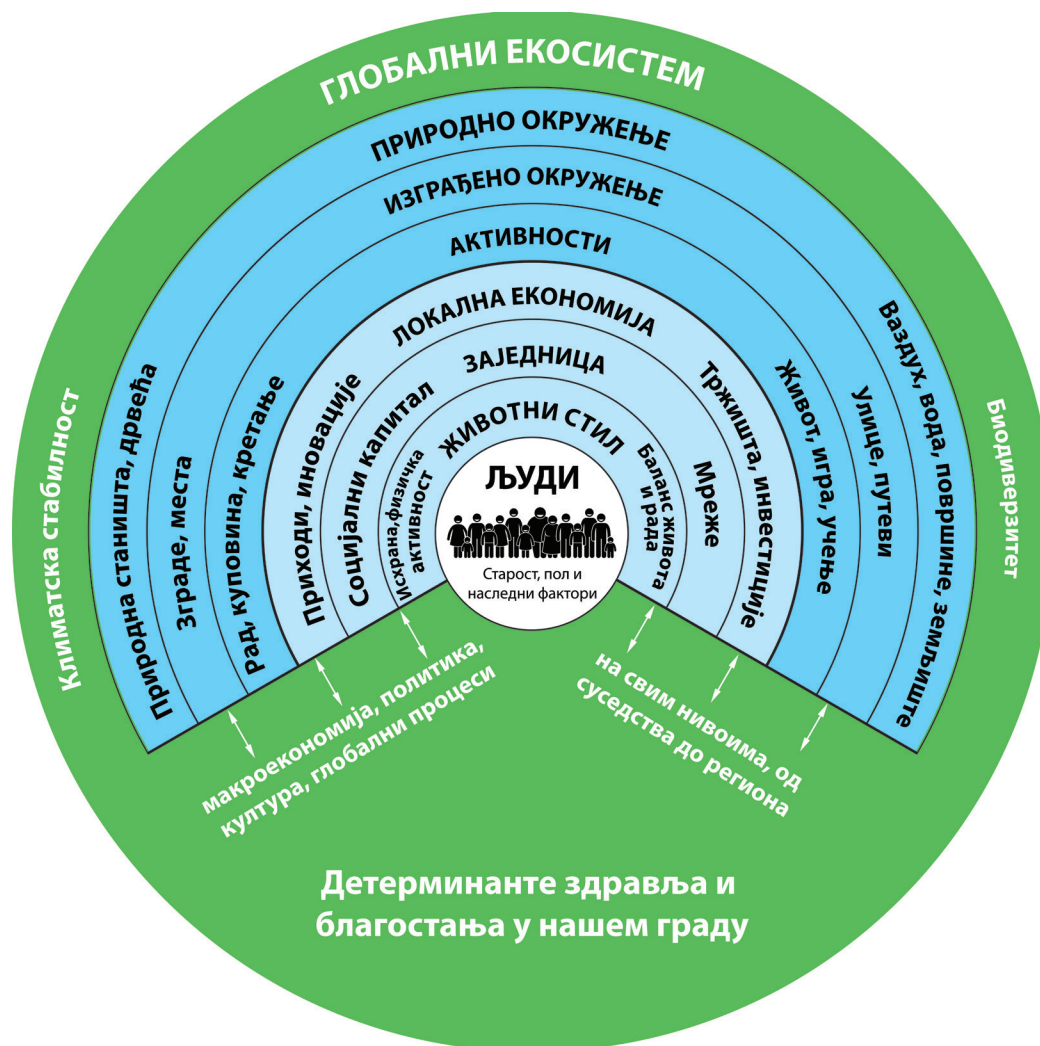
ГЛОБАЛНИ ЕКОСИСТЕМ

ПРИРОДНО ОКРУЖЕЊЕ

ИЗГРАЂЕНО ОКРУЖЕЊЕ

АКТИВНОСТИ

ЛОКАЛНА ЕКОНОМИЈА

ЗАЈЕДНИЦА

ЖИВОТНИ СТИЛ

ЉУДИ

Старост, пол и наследни фактори

Климатска стабилност

Природна станишта, дрвећа

Зграде, места

Рад, куповина, кретање

Приходи, иновације

Социјални капитал

Исхрана, физичка активност

Баланс живота и рада

Мреже

Тржишта, инвестиције

Живот, игра, учење

Улице, путеви

Ваздух, вода, површине, земљиште

Биодиверзитет

макроекономија, политика, култура, глобални процеси

на свим нивоима, од суседства до региона

Детерминанте здравља и благостања у нашем граду